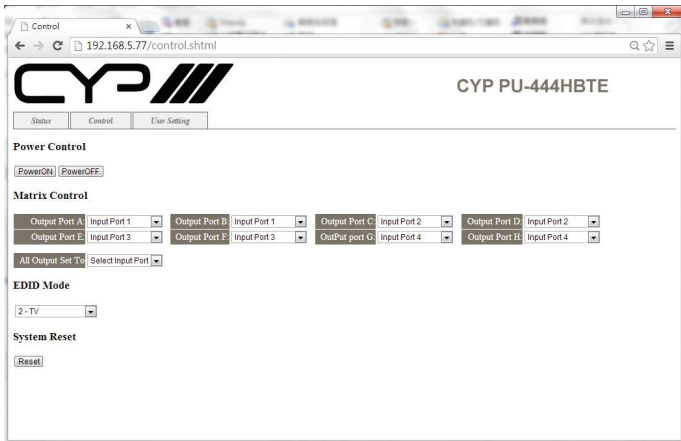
Control ×

192.168.5.77/control.shtml

CYP

CYP PU-444HBTE

Status | Control | User Setting

Power Control

PowerON PowerOFF

Matrix Control

| Output Port A: | Input Port 1 | Output Port B: | Input Port 1 | Output Port C: | Input Port 2 | Output Port D: | Input Port 2 |
|---|---|---|---|---|---|---|---|
| Output Port E: | Input Port 3 | Output Port F: | Input Port 3 | OutPut port G: | Input Port 4 | Output Port H: | Input Port 4 |

All Output Set To: Select Input Port

EDID Mode

2 - TV

System Reset

Reset